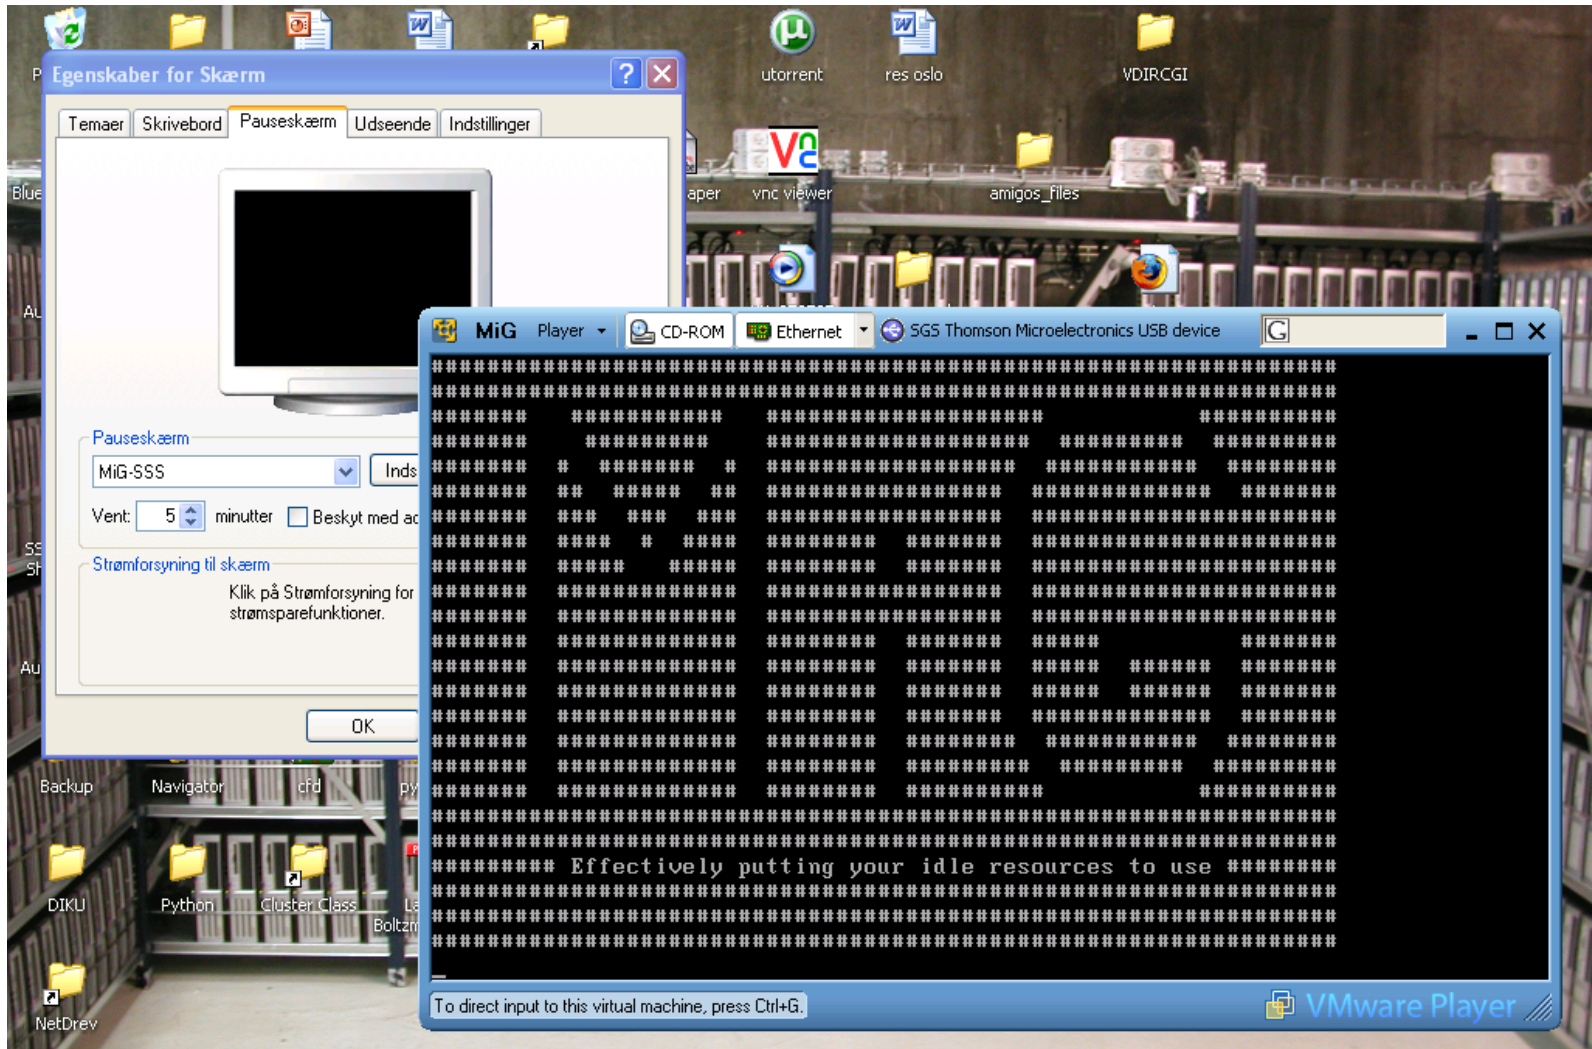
utorrent res oslo VDIRCGI

aper vnc viewer amigos_files

Blue

Au

SS

Sh

Au

Egenskaber for Skærm

Temaer Skrivebord Pauseskærm Udseende Indstillinger

Pauseskærm

MiG-SSS

Inds

Vent: 5 minutter Beskyt med ad

Strømforsyning til skærm

Klik på Strømforsyning for strømsparefunktioner.

OK

MiG Player CD-ROM Ethernet SGS Thomson Microelectronics USB device

######### Effectively putting your idle resources to use ########

To direct input to this virtual machine, press Ctrl+G.

VMware Player

Backup Navigator cfd py

DIKU Python Cluster Class La Boltzm

NetDrev